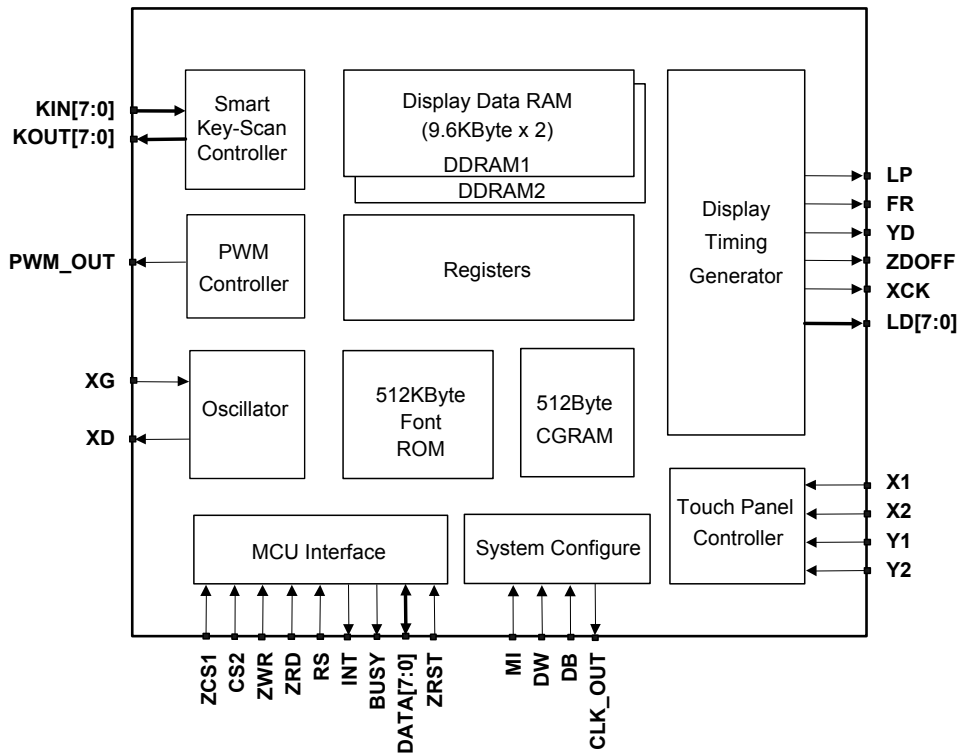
KIN[7:0]
KOUT[7:0]
Smart Key-Scan Controller
Display Data RAM (9.6KByte x 2)
DDRAM1
DDRAM2
Display Timing Generator
LP
FR
YD
ZDOFF
XCK
LD[7:0]
PWM_OUT
PWM Controller
Registers
XG
XD
Oscillator
512KByte Font ROM
512Byte CGRAM
Touch Panel Controller
X1
X2
Y1
Y2
MCU Interface
System Configure
ZCS1
CS2
ZWR
ZRD
RS
INT
BUSY
DATA[7:0]
ZRST
MI
DW
DB
CLK_OUT